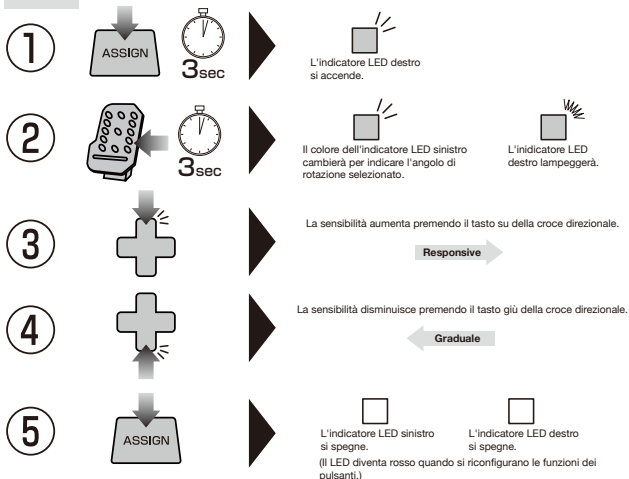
①

ASSIGN

3sec

L'indicatore LED destro si accende.

②

3sec

Il colore dell'indicatore LED sinistro cambierà per indicare l'angolo di rotazione selezionato.

L'indicatore LED destro lampeggerà.

③

La sensibilità aumenta premendo il tasto su della croce direzionale.

Responsive

④

La sensibilità disminuisce premendo il tasto giù della croce direzionale.

Graduale

⑤

ASSIGN

L'indicatore LED sinistro si spegne.

L'indicatore LED destro si spegne.

(Il LED diventa rosso quando si riconfigurano le funzioni dei pulsanti.)